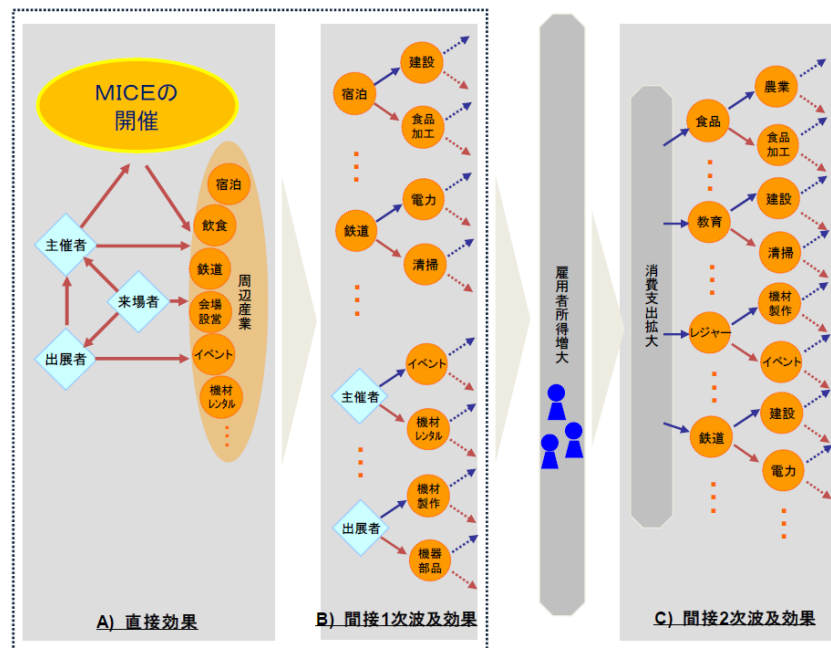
MICEの開催

主催者
来場者
出展者

宿泊
飲食
鉄道
会場設営
イベント
機材レンタル
⋮
周辺産業

A) 直接効果

宿泊
建設
食品加工
⋮
鉄道
電力
清掃
⋮
主催者
イベント
機材レンタル
⋮
出展者
機材製作
機器部品

B) 間接1次波及効果

雇用者所得増大

消費支出拡大

食品
農業
食品加工
⋮
教育
建設
清掃
⋮
レジャー
機材製作
イベント
⋮
鉄道
建設
電力
⋮
⋮

C) 間接2次波及効果